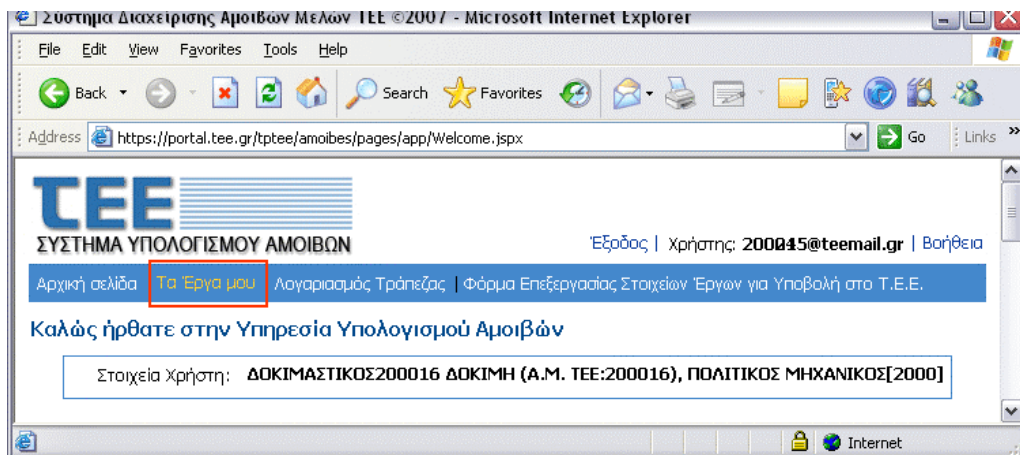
Σύστημα Διαχείρισης Αμοιβών Μελών ΤΕΕ ©2007 - Microsoft Internet Explorer

File Edit View Favorites Tools Help

Back Search Favorites

Address https://portal.tee.gr/tptee/amoibes/pages/app/Welcome.jspx Go Links

ΤΕΕ
ΣΥΣΤΗΜΑ ΥΠΟΛΟΓΙΣΜΟΥ ΑΜΟΙΒΩΝ

Έξοδος | Χρήστης: 200045@teemail.gr | Βοήθεια

Αρχική σελίδα | Τα Έργα μου | Λογαριασμός Τράπεζας | Φόρμα Επεξεργασίας Στοιχείων Έργων για Υποβολή στο Τ.Ε.Ε.

Καλώς ήρθατε στην Υπηρεσία Υπολογισμού Αμοιβών

Στοιχεία Χρήστη: ΔΟΚΙΜΑΣΤΙΚΟΣ200016 ΔΟΚΙΜΗ (Α.Μ. ΤΕΕ:200016), ΠΟΛΙΤΙΚΟΣ ΜΗΧΑΝΙΚΟΣ[2000]

Internet